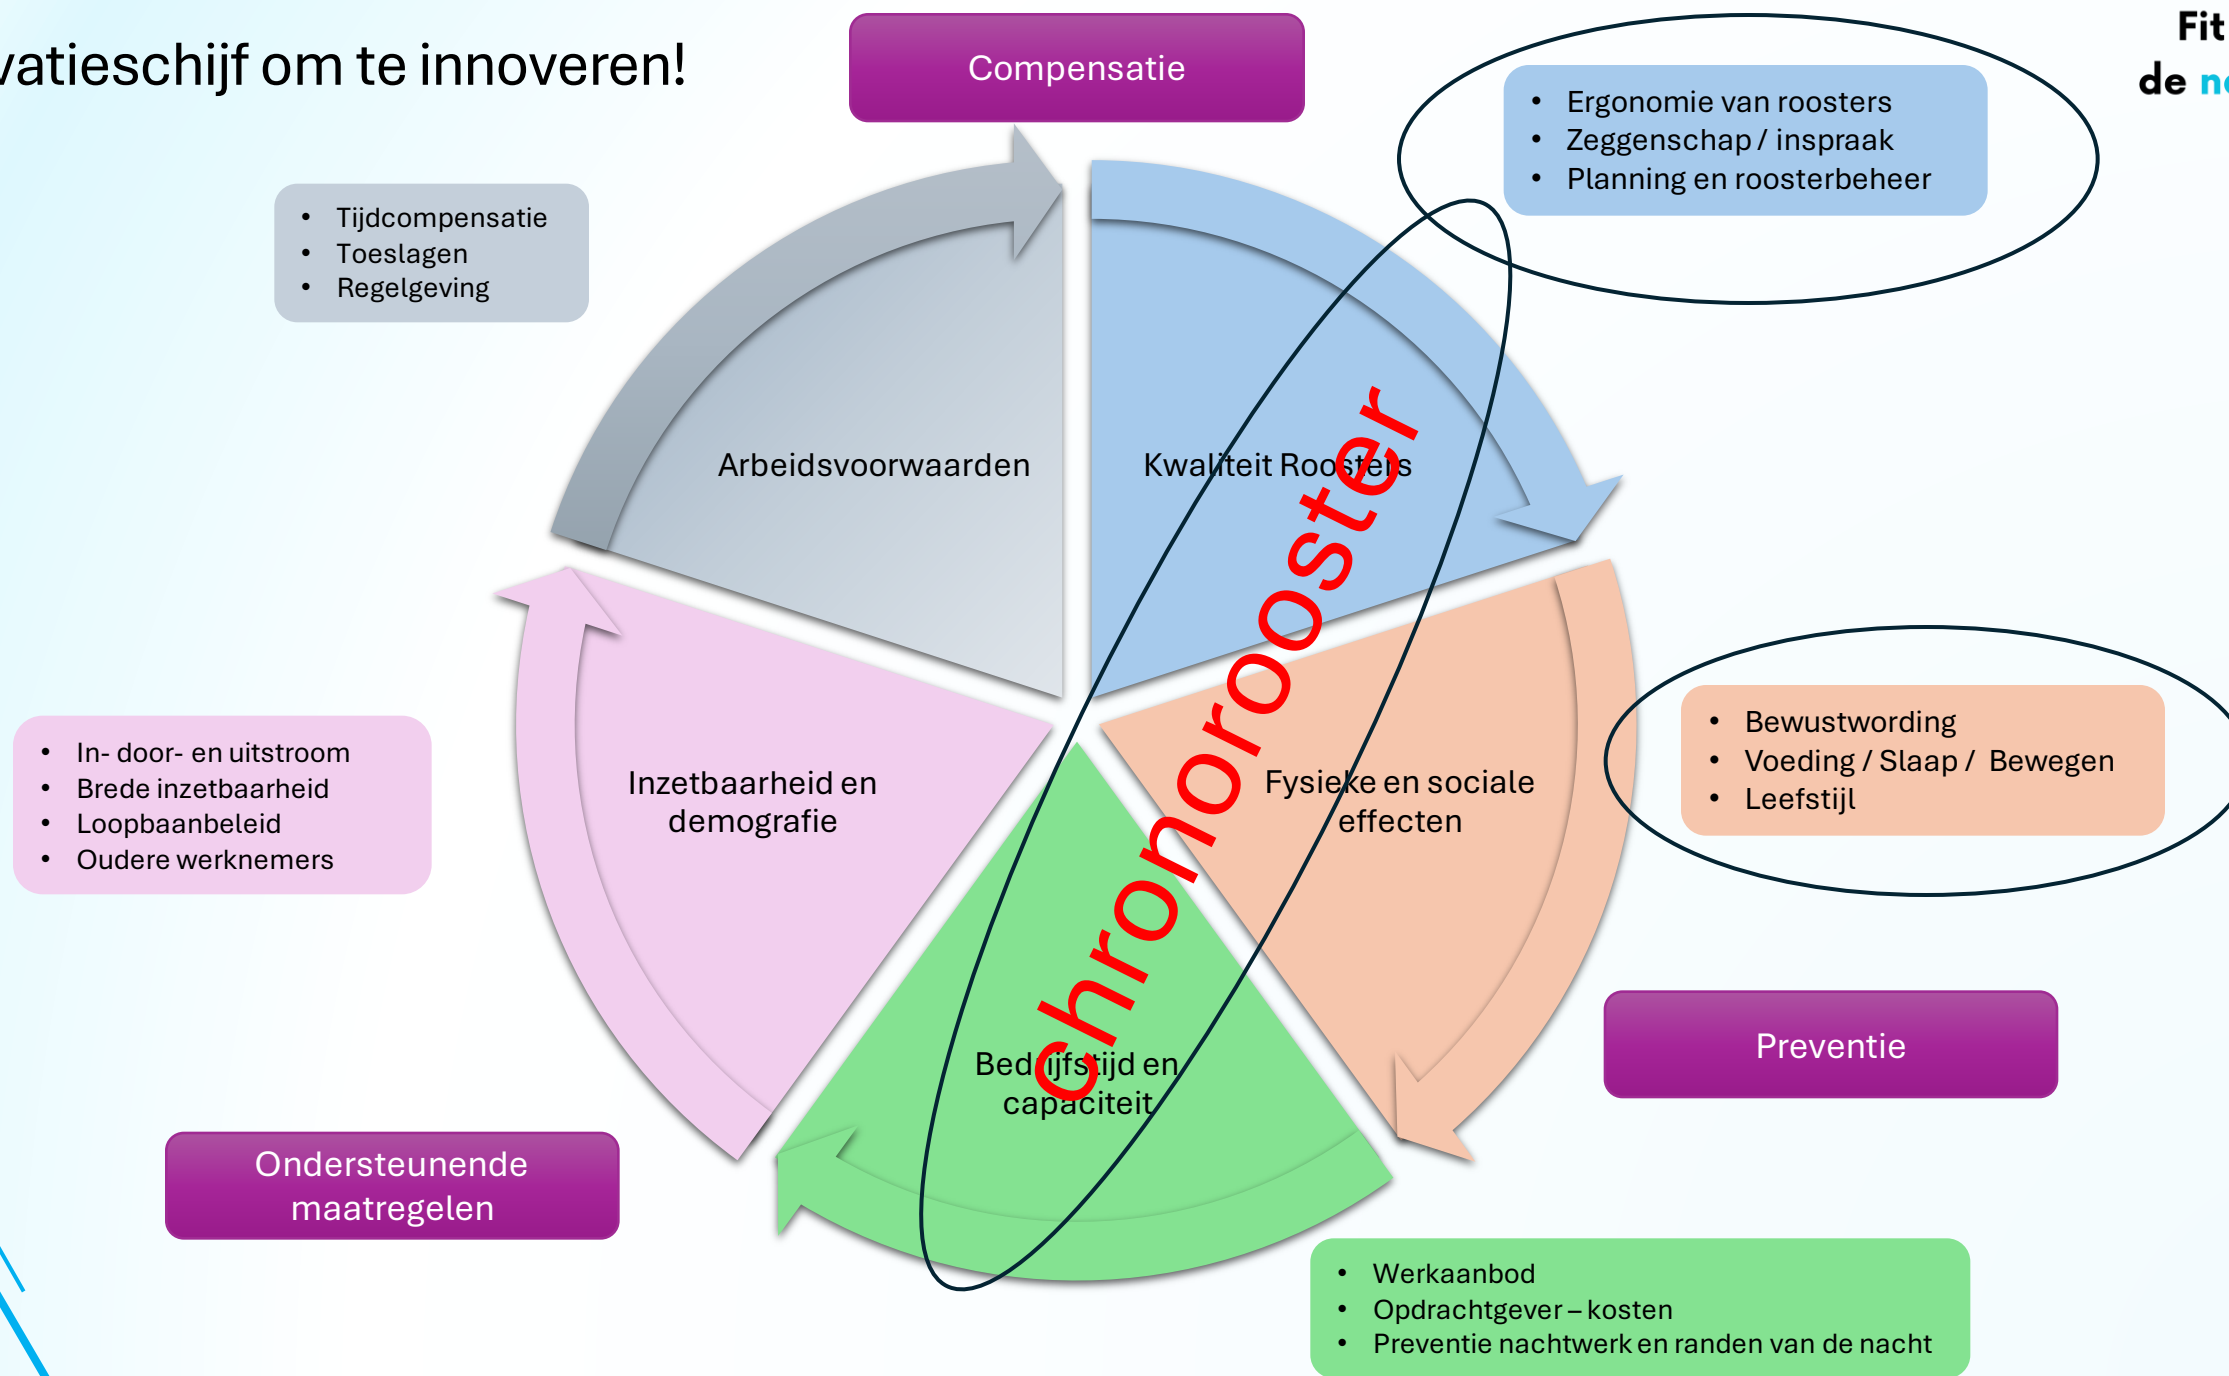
vatieschijf om te innoveren!

Compensatie

Fit
de n

- Ergonomie van roosters
- Zeggenschap / inspraak
- Planning en roosterbeheer

- Tijdcompensatie
- Toeslagen
- Regelgeving

Arbeidsvoorwaarden

Kwaliteit Roosters

chronorooster

- In- door- en uitstroom
- Brede inzetbaarheid
- Loopbaanbeleid
- Oudere werknemers

Inzetbaarheid en demografie

Fysieke en sociale effecten

- Bewustwording
- Voeding / Slaap / Bewegen
- Leefstijl

Bedrijfstijd en capaciteit

Preventie

Ondersteunende maatregelen

- Werkaanbod
- Opdrachtgever – kosten
- Preventie nachtwerk en randen van de nacht